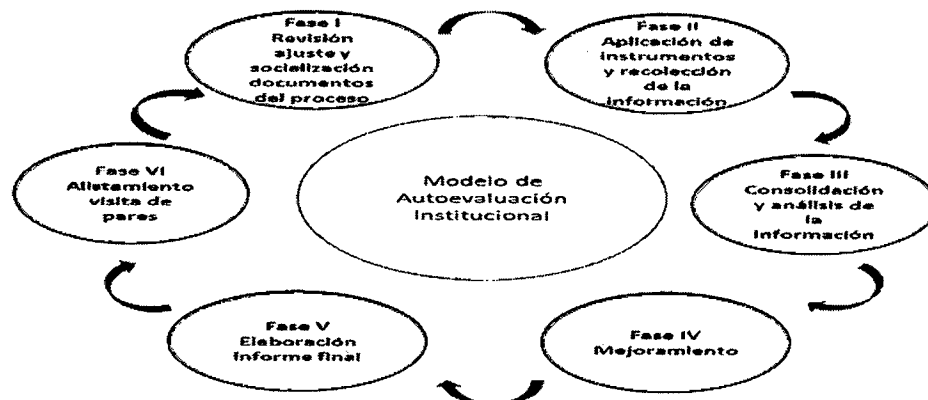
Fase I
Revisión ajuste y socialización documentos del proceso

Fase II
Aplicación de instrumentos y recolección de la información

Fase III
Consolidación y análisis de la información

Fase IV
Mejoramiento

Fase V
Elaboración informe final

Fase VI
Alistamiento visita de pares

Modelo de Autoevaluación Institucional